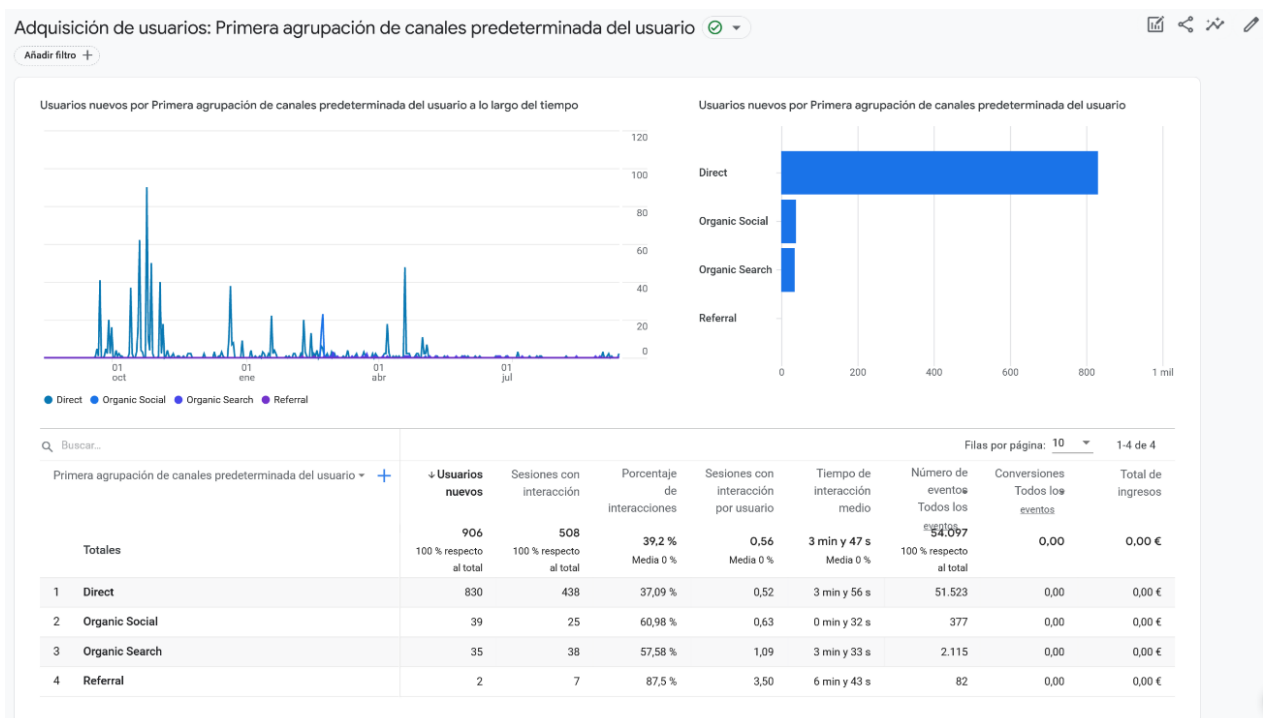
Adquisición de usuarios: Primera agrupación de canales predeterminada del usuario

Añadir filtro +

Usuarios nuevos por Primera agrupación de canales predeterminada del usuario a lo largo del tiempo

120
100
80
60
40
20
0

01 oct
01 ene
01 abr
01 jul

● Direct ● Organic Social ● Organic Search ● Referral

Usuarios nuevos por Primera agrupación de canales predeterminada del usuario

Direct
Organic Social
Organic Search
Referral

0 200 400 600 800 1 mil

Buscar...

Filas por página: 10 1-4 de 4

| Primera agrupación de canales predeterminada del usuario | ↓Usuarios nuevos | Sesiones con interacción | Porcentaje de interacciones | Sesiones con interacción por usuario | Tiempo de interacción medio | Número de eventos Todos los eventos | Conversiones Todos los eventos | Total de ingresos |
|---|---|---|---|---|---|---|---|---|
| Totales | 906 100 % respecto al total | 508 100 % respecto al total | 39,2 % Media 0 % | 0,56 Media 0 % | 3 min y 47 s Media 0 % | 54.097 100 % respecto al total | 0,00 | 0,00 € |
| 1 Direct | 830 | 438 | 37,09 % | 0,52 | 3 min y 56 s | 51.523 | 0,00 | 0,00 € |
| 2 Organic Social | 39 | 25 | 60,98 % | 0,63 | 0 min y 32 s | 377 | 0,00 | 0,00 € |
| 3 Organic Search | 35 | 38 | 57,58 % | 1,09 | 3 min y 33 s | 2.115 | 0,00 | 0,00 € |
| 4 Referral | 2 | 7 | 87,5 % | 3,50 | 6 min y 43 s | 82 | 0,00 | 0,00 € |